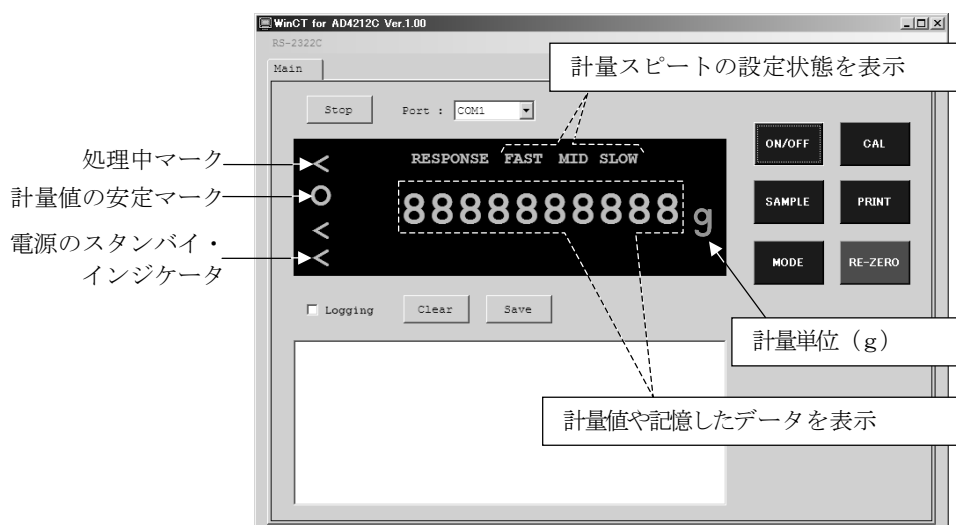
WinCT for AD4212C Ver.1.00

RS-2322C

Main

計量スピートの設定状態を表示

Stop

Port : COM1

ON/OFF

CAL

処理中マーク

RESPONSE FAST MID SLOW

計量値の安定マーク

8888888888 g

SAMPLE

PRINT

電源のスタンバイ・インジケータ

MODE

RE-ZERO

Logging

Clear

Save

計量単位（g）

計量値や記憶したデータを表示